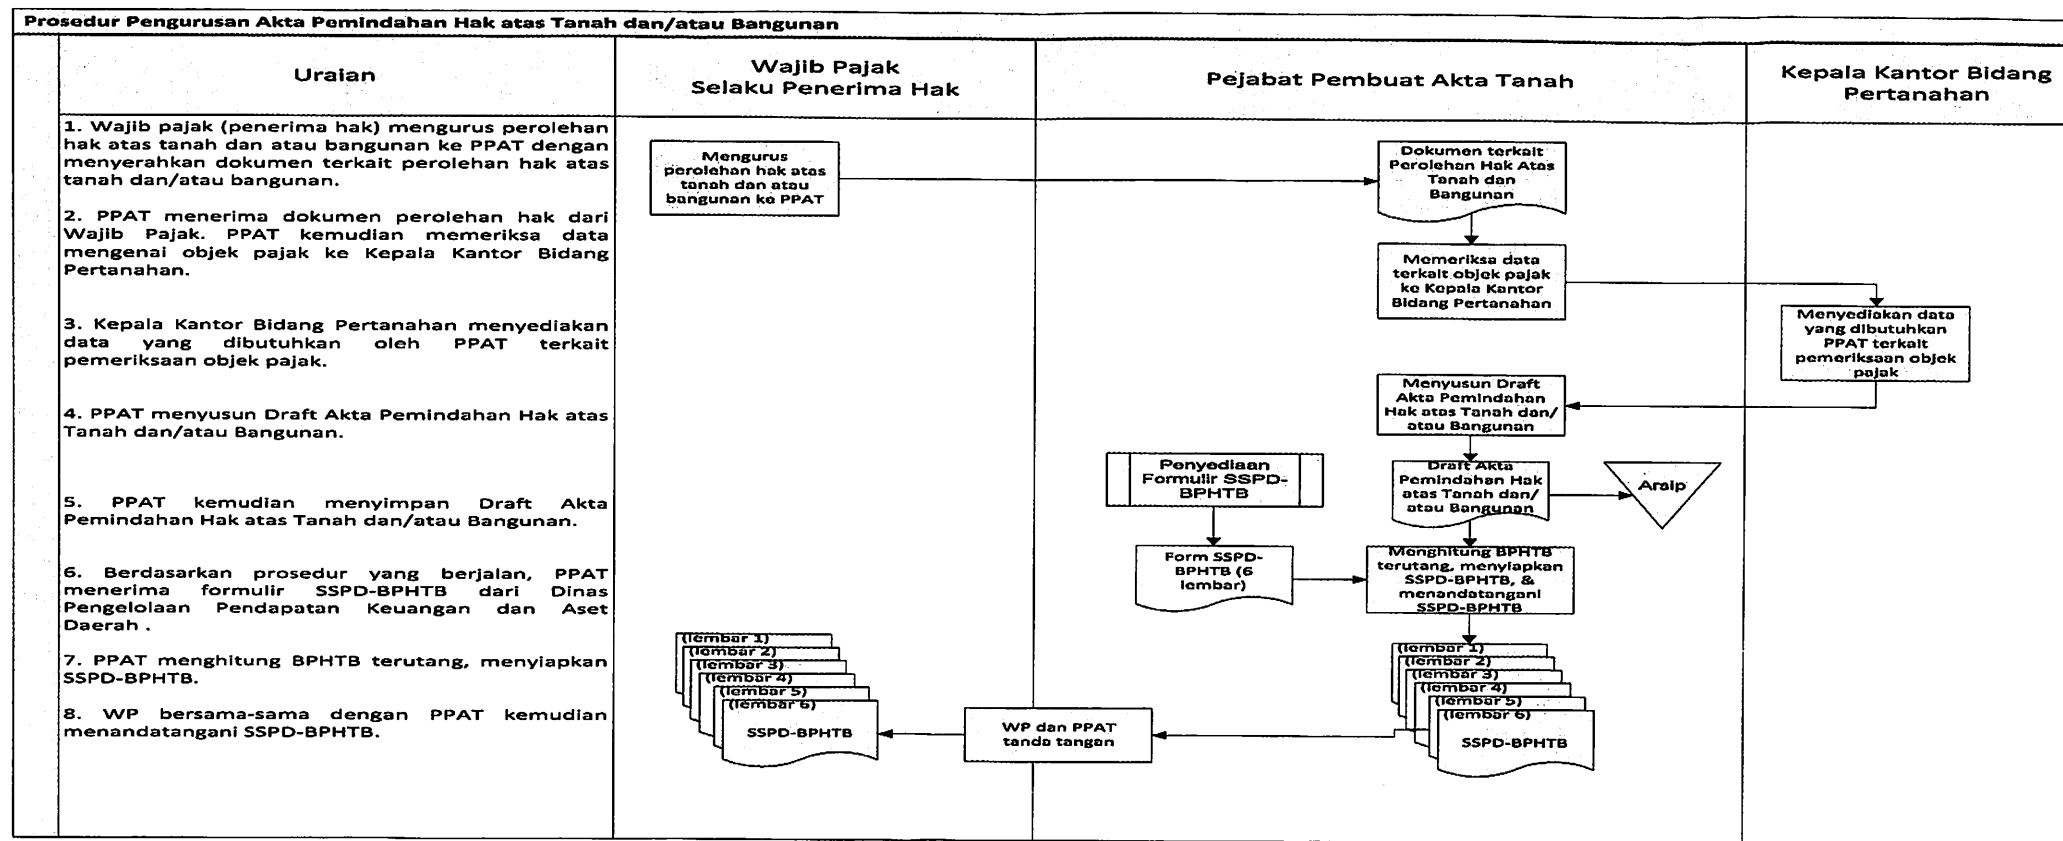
Prosedur Pengurusan Akta Pemindahan Hak atas Tanah dan/atau Bangunan

| Uraian | Wajib Pajak Selaku Penerima Hak | Pejabat Pembuat Akta Tanah | Kepala Kantor Bidang Pertanahan |
|---|---|---|---|

1. Wajib pajak (penerima hak) mengurus perolehan hak atas tanah dan atau bangunan ke PPAT dengan menyerahkan dokumen terkait perolehan hak atas tanah dan/atau bangunan.

2. PPAT menerima dokumen perolehan hak dari Wajib Pajak. PPAT kemudian memeriksa data mengenai objek pajak ke Kepala Kantor Bidang Pertanahan.

3. Kepala Kantor Bidang Pertanahan menyediakan data yang dibutuhkan oleh PPAT terkait pemeriksaan objek pajak.

4. PPAT menyusun Draft Akta Pemindahan Hak atas Tanah dan/atau Bangunan.

5. PPAT kemudian menyimpan Draft Akta Pemindahan Hak atas Tanah dan/atau Bangunan.

6. Berdasarkan prosedur yang berjalan, PPAT menerima formulir SSPD-BPHTB dari Dinas Pengelolaan Pendapatan Keuangan dan Aset Daerah .

7. PPAT menghitung BPHTB terutang, menyiapkan SSPD-BPHTB.

8. WP bersama-sama dengan PPAT kemudian menandatangani SSPD-BPHTB.

Mengurus perolehan hak atas tanah dan atau bangunan ke PPAT

Dokumen terkait Perolehan Hak Atas Tanah dan Bangunan

Memeriksa data terkait objek pajak ke Kepala Kantor Bidang Pertanahan

Menyediakan data yang dibutuhkan PPAT terkait pemeriksaan objek pajak

Menyusun Draft Akta Pemindahan Hak atas Tanah dan/ atau Bangunan

Penyediaan Formulir SSPD-BPHTB

Draft Akta Pemindahan Hak atas Tanah dan/ atau Bangunan

Arsip

Form SSPD-BPHTB (6 lembar)

Menghitung BPHTB terutang, menyiapkan SSPD-BPHTB, & menandatangani SSPD-BPHTB

(lembar 1)
(lembar 2)
(lembar 3)
(lembar 4)
(lembar 5)
(lembar 6)
SSPD-BPHTB

WP dan PPAT tanda tangan

(lembar 1)
(lembar 2)
(lembar 3)
(lembar 4)
(lembar 5)
(lembar 6)
SSPD-BPHTB